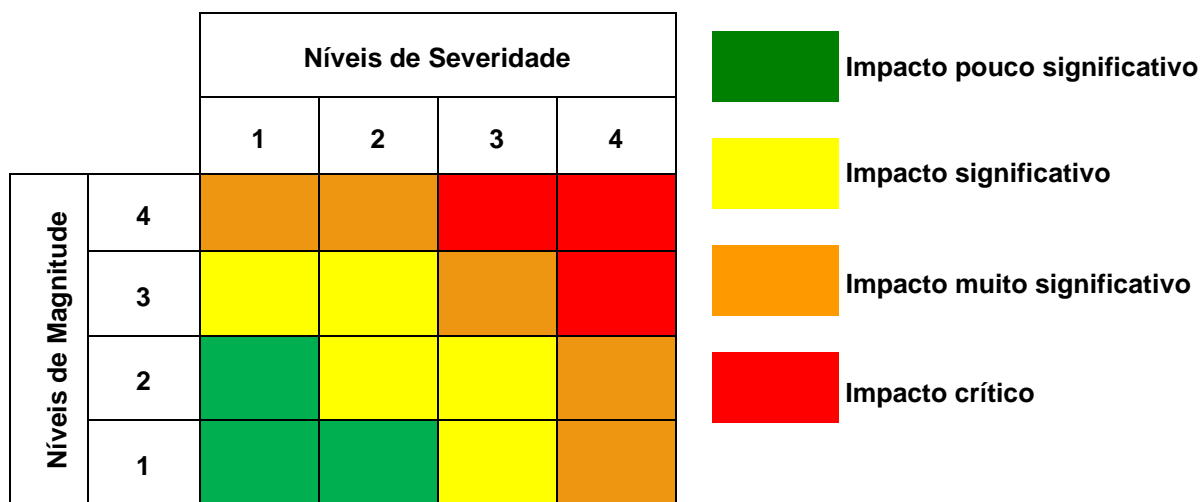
| | | Níveis de Severidade | | | |
|---|---|---|---|---|---|
| | | 1 | 2 | 3 | 4 |
| Níveis de Magnitude | 4 | | | | |
| | 3 | | | | |
| | 2 | | | | |
| | 1 | | | | |

Impacto pouco significativo

Impacto significativo

Impacto muito significativo

Impacto crítico